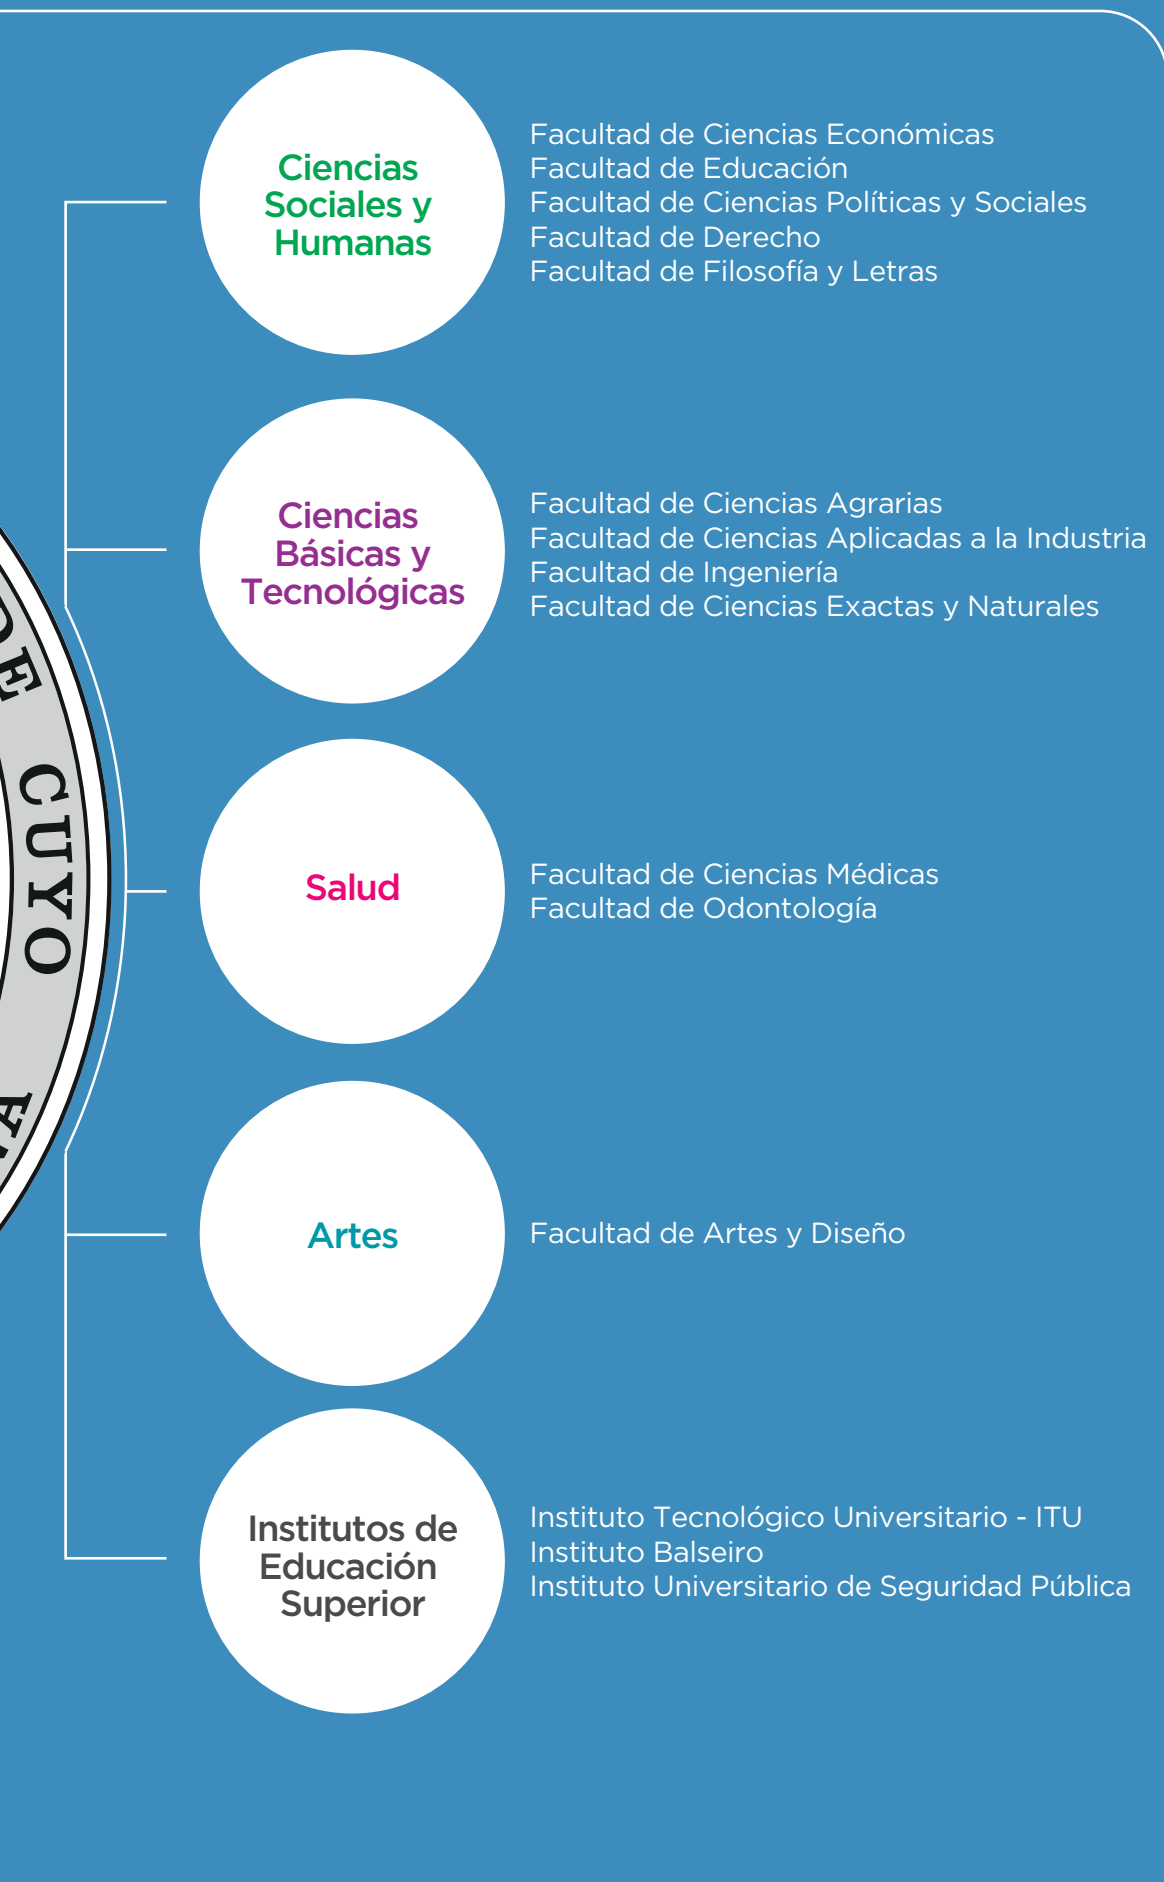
DE CUYO

Ciencias Sociales y Humanas

Facultad de Ciencias Económicas
Facultad de Educación
Facultad de Ciencias Políticas y Sociales
Facultad de Derecho
Facultad de Filosofía y Letras

Ciencias Básicas y Tecnológicas

Facultad de Ciencias Agrarias
Facultad de Ciencias Aplicadas a la Industria
Facultad de Ingeniería
Facultad de Ciencias Exactas y Naturales

Salud

Facultad de Ciencias Médicas
Facultad de Odontología

Artes

Facultad de Artes y Diseño

Institutos de Educación Superior

Instituto Tecnológico Universitario - ITU
Instituto Balseiro
Instituto Universitario de Seguridad Pública